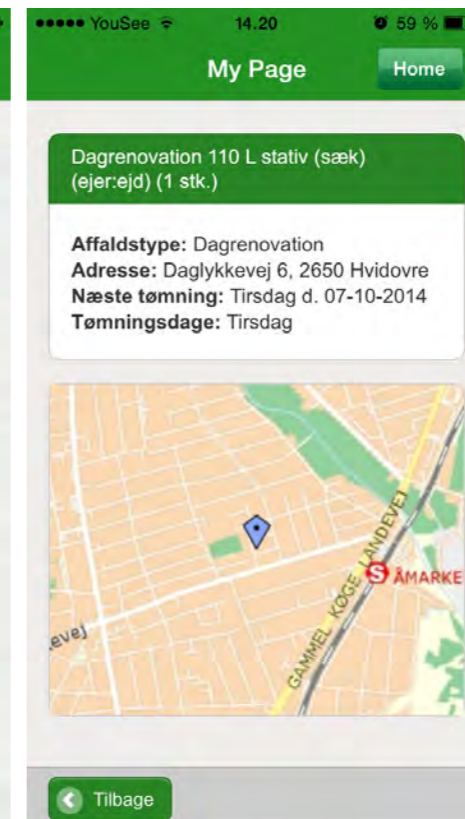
••••• YouSee 14.20 59 %

My Page

Home

Dagrenovation 110 L stativ (sæk) (ejer:ejd) (1 stk.)

**Affaldstype:** Dagrenovation
**Adresse:** Daglykkevej 6, 2650 Hvidovre
**Næste tømning:** Tirsdag d. 07-10-2014
**Tømningsdage:** Tirsdag

evej

GAMMEL KØGE LANDEVEJ

S ÅMARKE

Tilbage